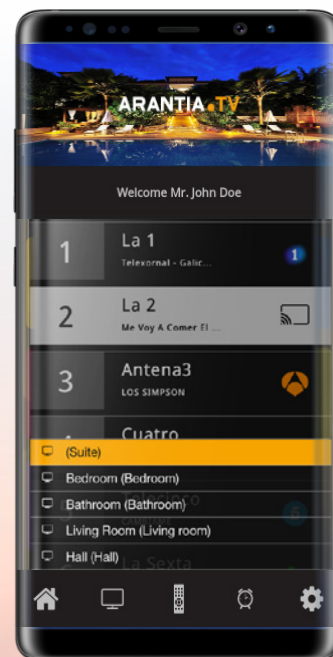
ARANTIA.TV

Welcome Mr. John Doe

1 La 1
Telexornal - Galic...

2 La 2
Me Voy A Comer El ...

3 Antena3
LOS SIMPSON

Cuatro

(Suite)
Bedroom (Bedroom)
Bathroom (Bathroom)
Living Room (Living room)
Hall (Hall)

La Sexta